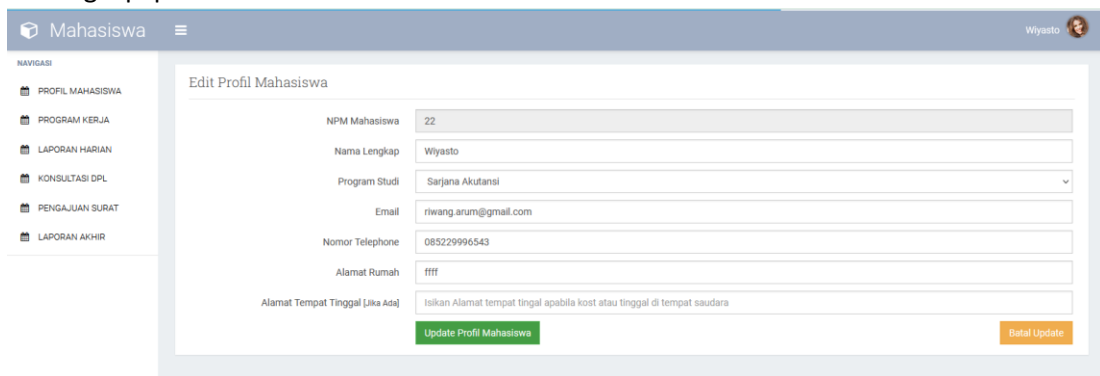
Mahasiswa ≡

Wiyasto

NAVIGASI

PROFIL MAHASISWA

PROGRAM KERJA

LAPORAN HARIAN

KONSULTASI DPL

PENGAJUAN SURAT

LAPORAN AKHIR

Edit Profil Mahasiswa

NPM Mahasiswa 22

Nama Lengkap Wiyasto

Program Studi Sarjana Akutansi

Email riwang.arum@gmail.com

Nomor Telephone 085229996543

Alamat Rumah ffff

Alamat Tempat Tinggal [Jika Ada] Isikan Alamat tempat tingal apabila kost atau tinggal di tempat saudara

Update Profil Mahasiswa

Batal Update